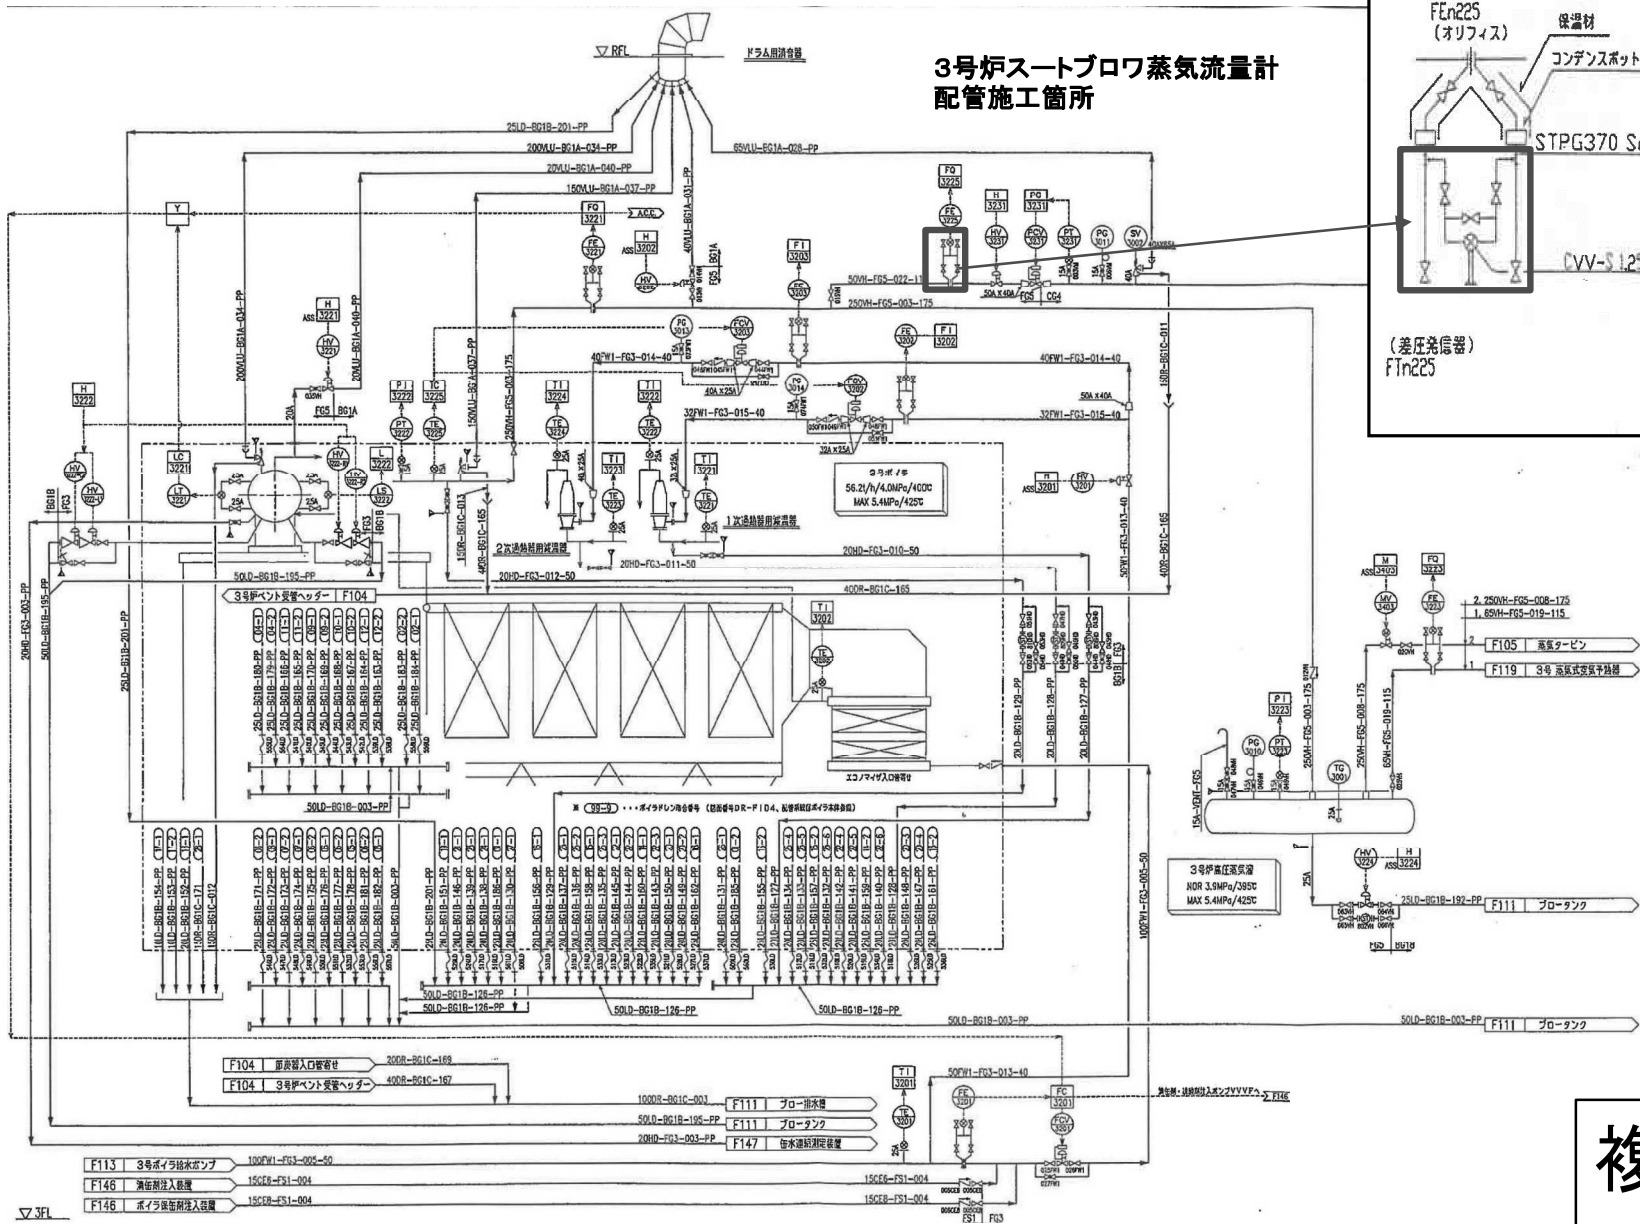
3号炉スートブロワ蒸気流量計
配管施工箇所

FEn225
(オリフィス)
保温材
コンデンスポット
STPG370 S
CVV-S1.2
(差圧発信器)
FTn225

▽RFL
ドラム用消音器
25LD-BG1B-201-PP
200VLU-BG1A-034-PP
20VLU-BG1A-040-PP
150VLU-BG1A-037-PP
65VLU-BG1A-028-PP
40VLU-BG1A-031-PP

FQ 3225
FE 3225
H 3231
FQ 3231
HV 3231
FCV 3231
PT 3231
PG 3011
SV 3002
50A×40A
FG5 CG4
50VH-FG5-022-1
250VH-FG5-003-175
FI 3203
FE 3203
FQ 3221
ACC
FE 3221
H 3202
HV 3202
FG5 BG1A
PG 3013
FCV 3203
FE 3202
FI 3202
40FW1-FG3-014-40
40A×25A
40FW1-FG3-014-40
50A×40A
32FW1-FG3-015-40
32FW1-FG3-015-40
32A×25A
Y
H 3221
HV 3221
200VLU-BG1A-034-PP
20VLU-BG1A-040-PP
150VLU-BG1A-037-PP
250VH-FG5-003-175
FG5 BG1A
H 3222
HV
HV
PI 3222
TC 3225
PT 3222
TE 3225
L 3222
LC 3221
LT 3221
LS
TI 3224
TE 3224
TI 3222
TE 3222
TI 3223
TE 3223
TI 3221
TE 3221
3号ボイラ
56.2t/h/4.0MPa/400℃
MAX 5.4MPa/425℃
H 3201
FRV 3201
150DR-BG1C-011
50FW1-FG3-013-40
40DR-BG1C-165
2次過熱器用減温器
1次過熱器用減温器
150DR-BG1C-013
40DR-BG1C-165
20HD-FG3-010-50
20HD-FG3-011-50
20HD-FG3-012-50
50LD-BG1B-195-PP
3号炉ベント受管ヘッダー F104
40DR-BG1C-165
20HD-FG3-003-PP
50LD-BG1B-195-PP
25LD-BG1B-201-PP
TI 3202
TE 3202
エコノマイザ入口管寄せ
20LD-BG1B-129-PP
20LD-BG1B-128-PP
20LD-BG1B-127-PP
50LD-BG1B-003-PP
※ (99-9) ・・・ボイラドレン等合番号 (図面番号DR-FID4、配管系統図ボイラ本体参照)
M 3403
MV 3403
FQ 3223
FE 3223
2. 250VH-FG5-008-175
1. 65VH-FG5-019-115
F105 蒸気タービン
F119 3号 蒸気式空気予熱器
PI 3223
PG 3010
PT 3223
TG 3001
250VH-FG5-003-175
250VH-FG5-008-175
65VH-FG5-019-115
15A-VENT-FG5
HV 3224
H 3224
3号炉高圧蒸気溜
NOR 3.9MPa/395℃
MAX 5.4MPa/425℃
25LD-BG1B-192-PP F111 ブロータンク
FG5 BG1B
100FW1-FG3-005-50
50LD-BG1B-126-PP
50LD-BG1B-126-PP
50LD-BG1B-126-PP
50LD-BG1B-126-PP
50LD-BG1B-003-PP
50LD-BG1B-003-PP F111 ブロータンク
F104 節炭器入口管寄せ 20DR-BG1C-169
F104 3号炉ベント受管ヘッダー 40DR-BG1C-167
100DR-BG1C-003 F111 ブロー排水槽
50LD-BG1B-195-PP F111 ブロータンク
20HD-FG3-003-PP F147 缶水連続測定装置
TI 3201
TE 3201
FE 3201
50FW1-FG3-013-40
FC 3201
FCV 3201
清缶剤・脱酸剤注入ポンプVVVFへ F146
F113 3号ボイラ給水ポンプ 100FW1-FG3-005-50
F146 清缶剤注入装置 15CE8-FS1-004
F146 ボイラ保缶剤注入装置 15CE8-FS1-004
15CE6-FS1-004
15CE8-FS1-004
FS1 FG3
▽3FL
複